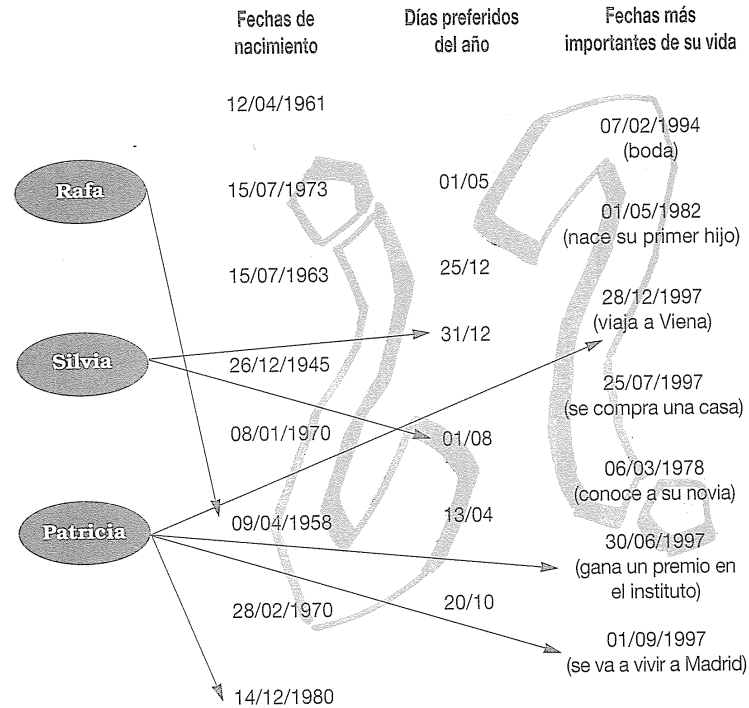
Fechas de nacimiento

Días preferidos del año

Fechas más importantes de su vida

Rafa

Silvia

Patricia

12/04/1961

15/07/1973

15/07/1963

26/12/1945

08/01/1970

09/04/1958

28/02/1970

14/12/1980

01/05

25/12

31/12

01/08

13/04

20/10

07/02/1994 (boda)

01/05/1982 (nace su primer hijo)

28/12/1997 (viaja a Viena)

25/07/1997 (se compra una casa)

06/03/1978 (conoce a su novia)

30/06/1997 (gana un premio en el instituto)

01/09/1997 (se va a vivir a Madrid)